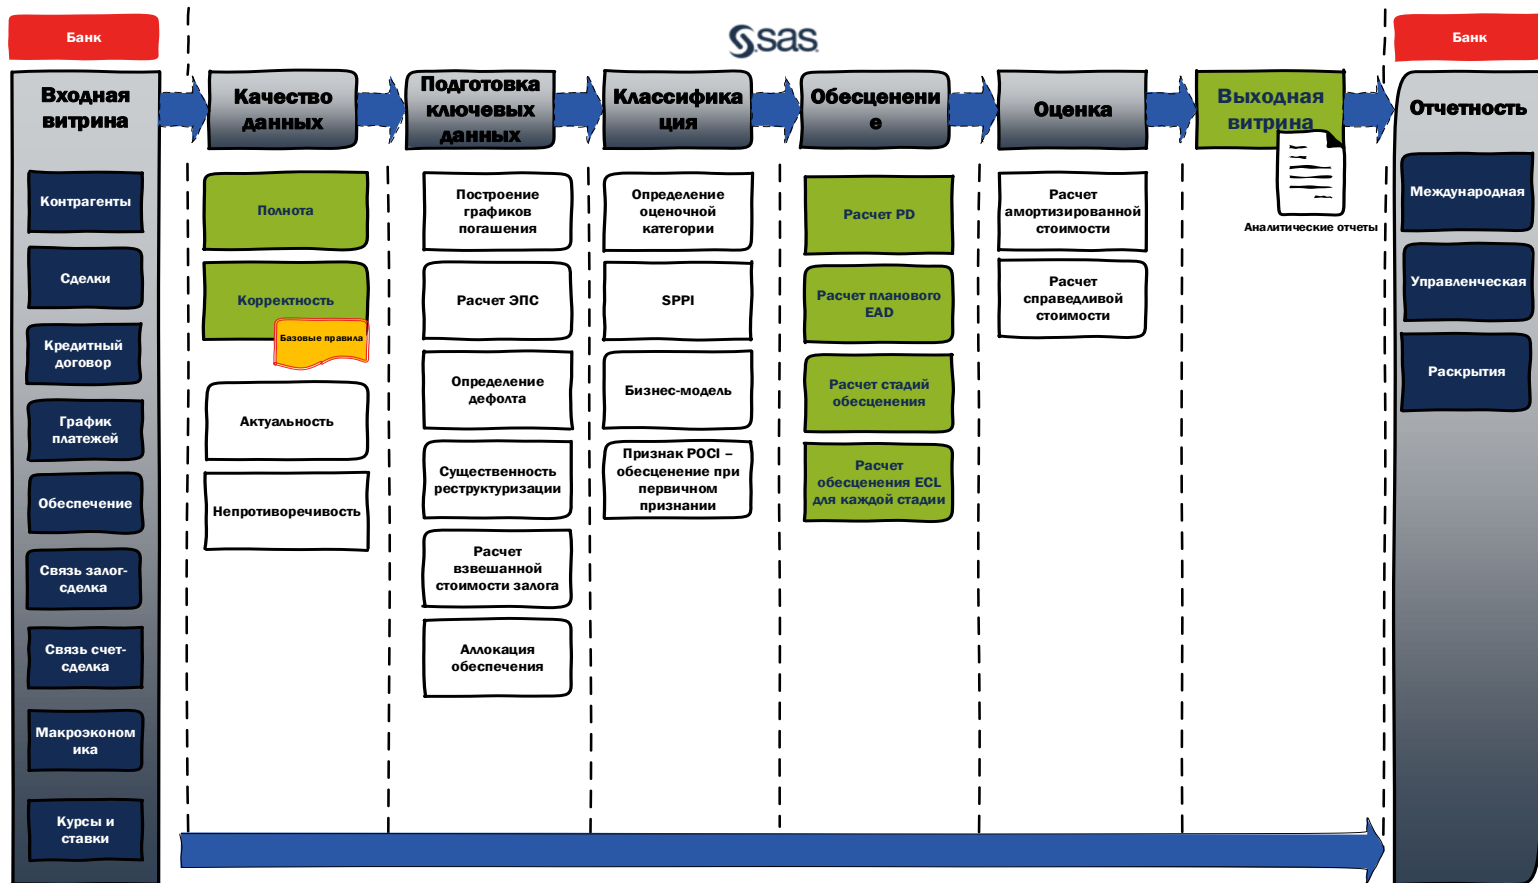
Банк

sas

Банк

Входная витрина

Контрагенты

Сделки

Кредитный договор

График платежей

Обеспечение

Связь залог-сделка

Связь счет-сделка

Макроэкономика

Курсы и ставки

Качество данных

Полнота

Корректность

Базовые правила

Актуальность

Непротиворечивость

Подготовка ключевых данных

Построение графиков погашения

Расчет ЭПС

Определение дефолта

Существенность реструктуризации

Расчет взвешанной стоимости залога

Аллокация обеспечения

Классификация

Определение оценочной категории

SPPI

Бизнес-модель

Признак POCI – обесценение при первичном признании

Обесценение

Расчет PD

Расчет планового EAD

Расчет стадий обесценения

Расчет обесценения ECL для каждой стадии

Оценка

Расчет амортизированной стоимости

Расчет справедливой стоимости

Выходная витрина

Аналитические отчеты

Отчетность

Международная

Управленческая

Раскрытия